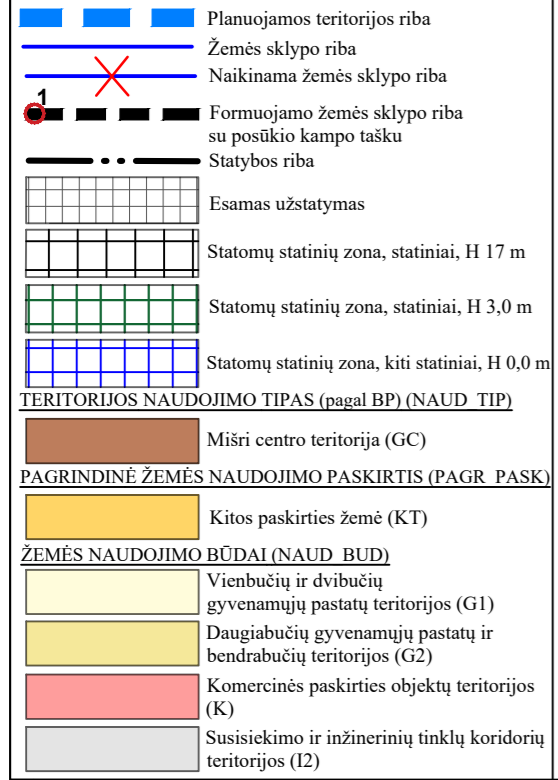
Planuojamos teritorijos riba

Žemės sklypo riba

Naikinama žemės sklypo riba

1

Formuojamo žemės sklypo riba su posūkio kampo tašku

Statybos riba

Esamas užstatymas

Statomų statinių zona, statiniai, H 17 m

Statomų statinių zona, statiniai, H 3,0 m

Statomų statinių zona, kiti statiniai, H 0,0 m

TERITORIJOS NAUDOJIMO TIPAS (pagal BP) (NAUD_TIP)

Mišri centro teritorija (GC)

PAGRINDINĖ ŽEMĖS NAUDOJIMO PASKIRTIS (PAGR_PASK)

Kitos paskirties žemė (KT)

ŽEMĖS NAUDOJIMO BŪDAI (NAUD_BUD)

Vienbučių ir dvibučių gyvenamųjų pastatų teritorijos (G1)

Daugiabučių gyvenamųjų pastatų ir bendrabučių teritorijos (G2)

Komercinės paskirties objektų teritorijos (K)

Susisiekimo ir inžinerinių tinklų koridorių teritorijos (I2)